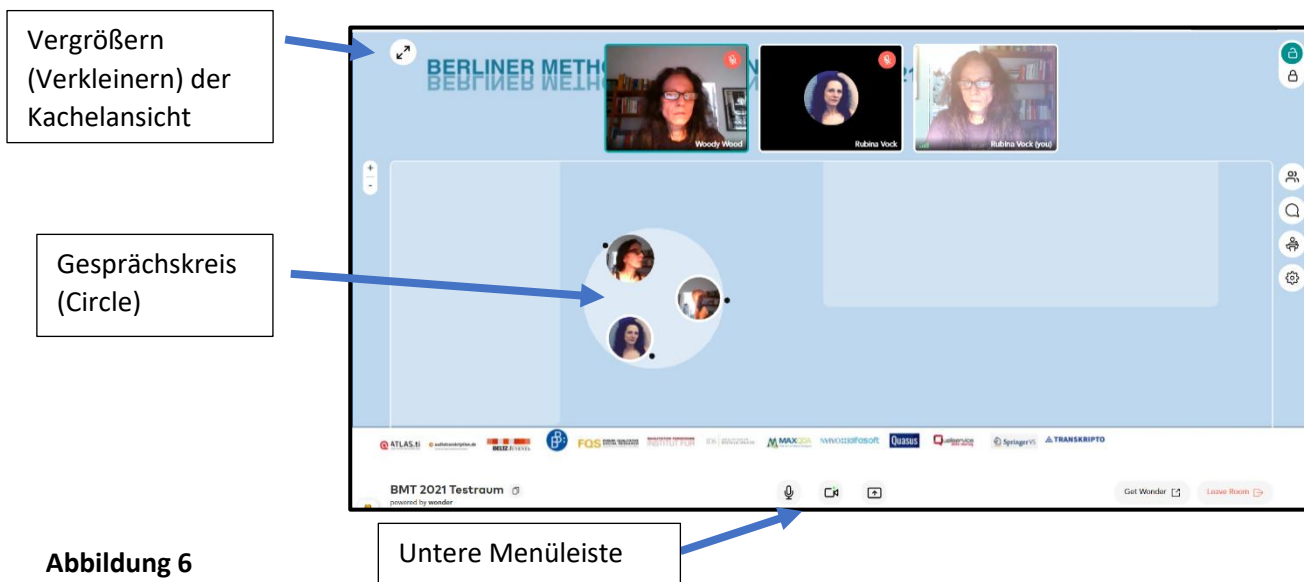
Vergrößern (Verkleinern) der Kachelansicht

BERLINER METH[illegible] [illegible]

Woody Wood

Rubina Vock

Rubina Vock (you)

+

-

Gesprächskreis (Circle)

ATLAS.ti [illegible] BELTZ JUVENTA FQS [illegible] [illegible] MAXQDA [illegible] Quasus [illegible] SpringerVS TRANSKRIPTO

BMT 2021 Testraum

powered by wonder

Get Wonder

Leave Room

Untere Menüleiste

Abbildung 6